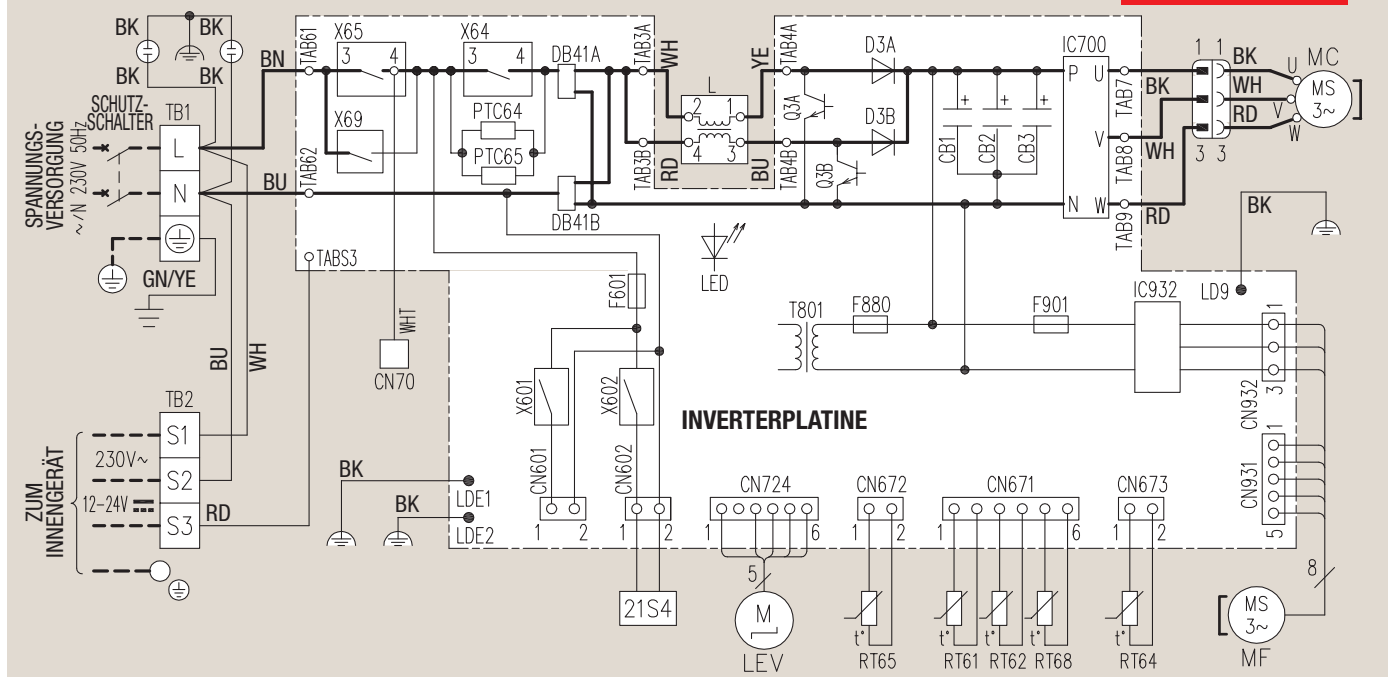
BK BK
BK BK
SCHUTZSCHALTER
TB1
L
N
SPANNUNGSVERSORGUNG
~/N 230V 50Hz
GN/YE
BN
BU
BU
WH
TB2
S1
S2
S3
230V~
12-24V
ZUM INNENGERÄT
RD
TAB61
TAB62
TABS3
X65
3 4
X69
X64
3 4
PTC64
PTC65
DB41A
DB41B
WHT
CN70
TAB3A
WH
TAB3B
RD
L
2 1
4 3
YE
BU
TAB4A
TAB4B
Q3A
Q3B
D3A
D3B
CB1
CB2
CB3
IC700
P U
V
N W
TAB7
TAB8
TAB9
BK
WH
RD
1 1
3 3
BK
WH
RD
U
V
W
MC
MS 3~
BK
LED
F601
T801
F880
F901
IC932
LD9
X601
X602
INVERTERPLATINE
CN932
1
3
CN931
1
5
BK
LDE1
BK
LDE2
CN601
1 2
CN602
1 2
21S4
CN724
1 6
5
M
LEV
CN672
1 2
t°
RT65
CN671
1 6
t° t° t°
RT61 RT62 RT68
CN673
1 2
t°
RT64
8
MS 3~
MF